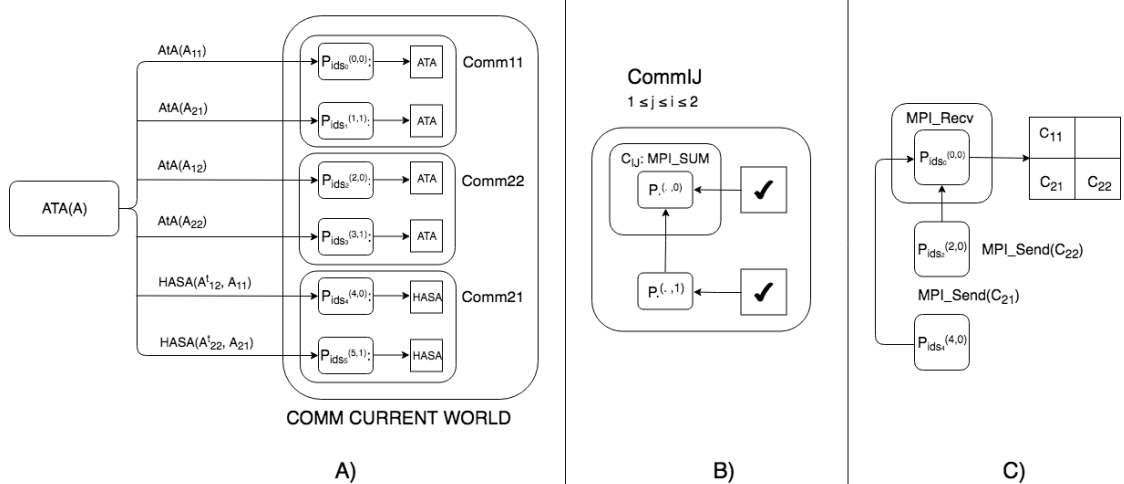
ATA(A)

$AtA(A_{11})$

$AtA(A_{21})$

$AtA(A_{12})$

$AtA(A_{22})$

$HASA(A^t_{12}, A_{11})$

$HASA(A^t_{22}, A_{21})$

$P_{ids_0}{}^{(0,0)}$: ATA

$P_{ids_1}{}^{(1,1)}$: ATA

Comm11

$P_{ids_2}{}^{(2,0)}$: ATA

$P_{ids_3}{}^{(3,1)}$: ATA

Comm22

$P_{ids_4}{}^{(4,0)}$: HASA

$P_{ids_5}{}^{(5,1)}$: HASA

Comm21

COMM CURRENT WORLD

A)

CommIJ

$1 \leq j \leq i \leq 2$

$C_{IJ}$: MPI_SUM

$P_{\cdot}{}^{(\cdot,0)}$

✔

$P_{\cdot}{}^{(\cdot,1)}$

✔

B)

MPI_Recv

$P_{ids_0}{}^{(0,0)}$

| $C_{11}$ | |
|---|---|
| $C_{21}$ | $C_{22}$ |

$P_{ids_2}{}^{(2,0)}$

MPI_Send($C_{22}$)

MPI_Send($C_{21}$)

$P_{ids_4}{}^{(4,0)}$

C)